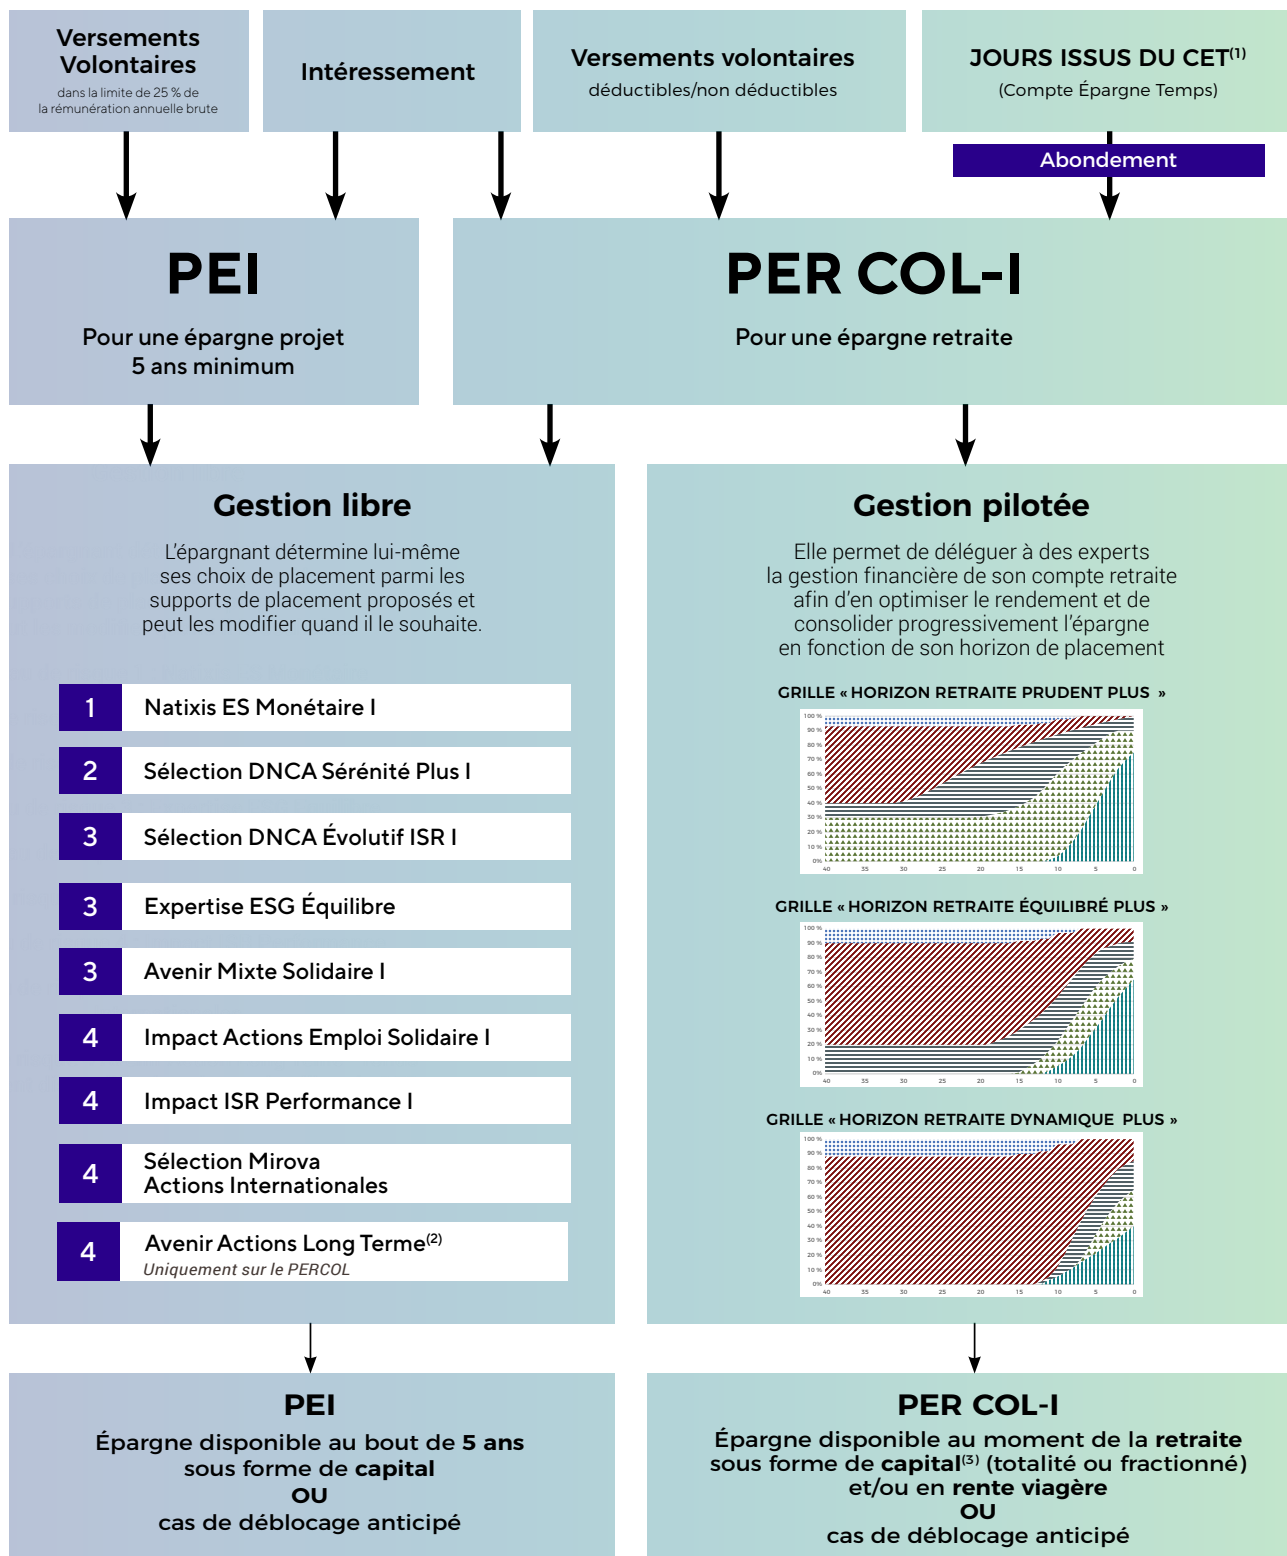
Versements Volontaires
dans la limite de 25 % de la rémunération annuelle brute

Intéressement

Versements volontaires
déductibles/non déductibles

JOURS ISSUS DU CET$^{(1)}$
(Compte Épargne Temps)

Abondement

PEI
Pour une épargne projet 5 ans minimum

PER COL-I
Pour une épargne retraite

Gestion libre
L'épargnant détermine lui-même ses choix de placement parmi les supports de placement proposés et peut les modifier quand il le souhaite.

| 1 | Natixis ES Monétaire I |
|---|---|
| 2 | Sélection DNCA Sérénité Plus I |
| 3 | Sélection DNCA Évolutif ISR I |
| 3 | Expertise ESG Équilibre |
| 3 | Avenir Mixte Solidaire I |
| 4 | Impact Actions Emploi Solidaire I |
| 4 | Impact ISR Performance I |
| 4 | Sélection Mirova Actions Internationales |
| 4 | Avenir Actions Long Terme$^{(2)}$ Uniquement sur le PERCOL |

Gestion pilotée
Elle permet de déléguer à des experts la gestion financière de son compte retraite afin d'en optimiser le rendement et de consolider progressivement l'épargne en fonction de son horizon de placement

GRILLE « HORIZON RETRAITE PRUDENT PLUS »
100 % 90 % 80 % 70 % 60 % 50 % 40 % 30 % 20 % 10 % 0%
40 35 30 25 20 15 10 5 0

GRILLE « HORIZON RETRAITE ÉQUILIBRÉ PLUS »
100 % 90 % 80 % 70 % 60 % 50 % 40 % 30 % 20 % 10 % 0%
40 35 30 25 20 15 10 5 0

GRILLE « HORIZON RETRAITE DYNAMIQUE PLUS »
100 % 90 % 80 % 70 % 60 % 50 % 40 % 30 % 20 % 10 % 0%
40 35 30 25 20 15 10 5 0

PEI
Épargne disponible au bout de **5 ans** sous forme de **capital**
**OU**
cas de déblocage anticipé

PER COL-I
Épargne disponible au moment de la **retraite** sous forme de **capital**$^{(3)}$ (totalité ou fractionné) et/ou en **rente viagère**
**OU**
cas de déblocage anticipé